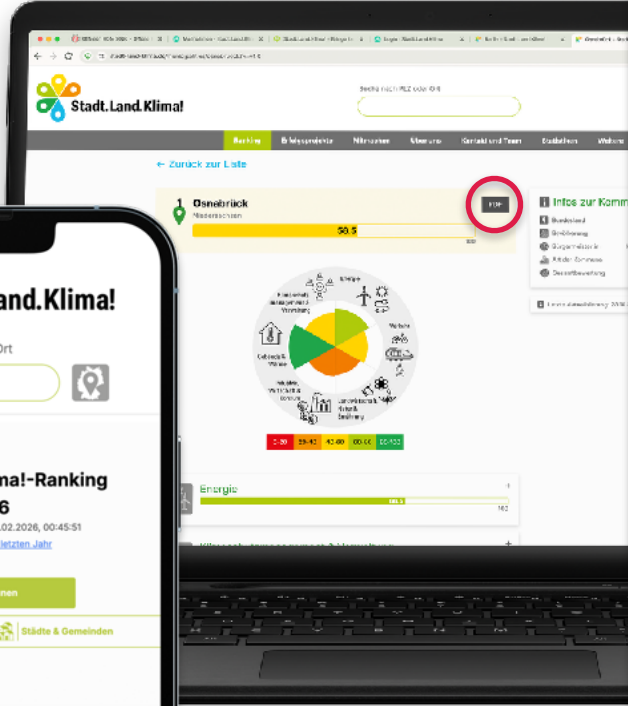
Stadt.Land.Klima!

Suche nach PLZ oder Ort

Ranking Erfolgsprojekte Mitmachen Über uns Kontakt und Team Statistiken

← Zurück zur Liste

Osnabrück
Niedersachsen

58.5

100

PDF

Infos zur Komm

Bundesland
Einwohner
Bürgermeister
Kontakt
Gesamtbewertung

Energie

Verkehr

Landwirtschaft, Natur & Ernährung

Gebäude & Wärme

0-20 20-40 40-60 60-80 80-100

Energie

162

and.Klima!

Ort

ma!-Ranking
6
.02.2026, 00:45:51
letzten Jahr

nen

Städte & Gemeinden